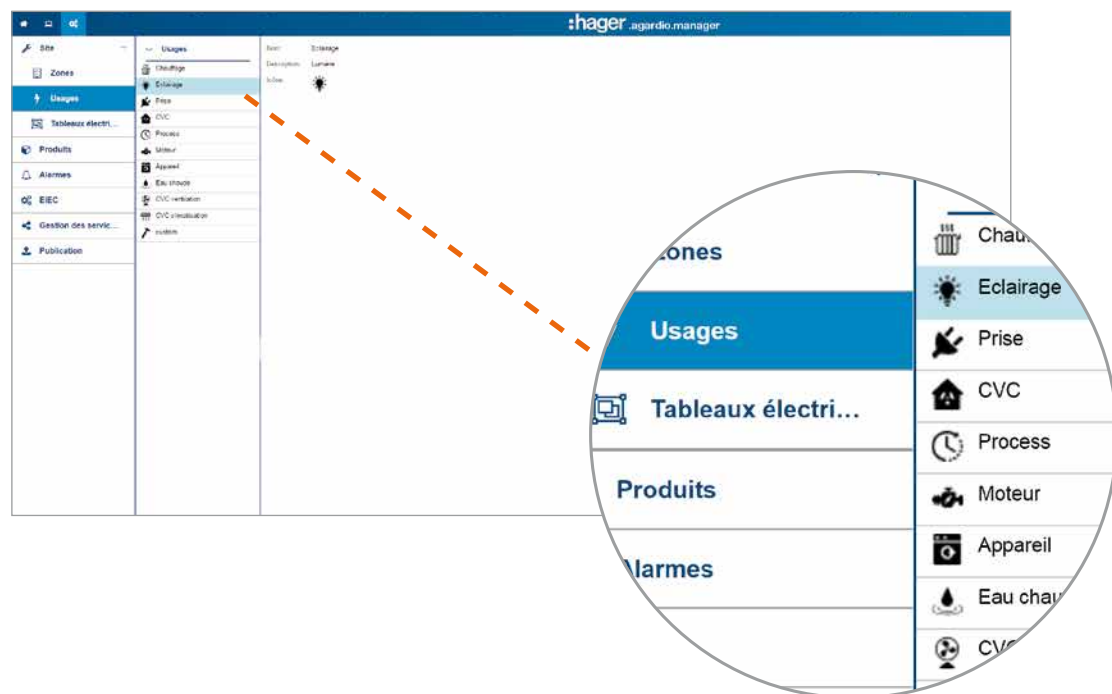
:hager .agardio.manager

Site
Zones
Usages
Tableaux électri...
Produits
Alarmes
EIEC
Gestion des servic...
Publication

Usages
Chauffage
Eclairage
Prise
CVC
Process
Moteur
Appareil
Eau chaude
CVC ventilation
CVC climatisation
custom

Nom: Eclairage
Description: Lumière
Icône:

Zones
Usages
Tableaux électri...
Produits
Alarmes

Chau
Eclairage
Prise
CVC
Process
Moteur
Appareil
Eau chau
CVC